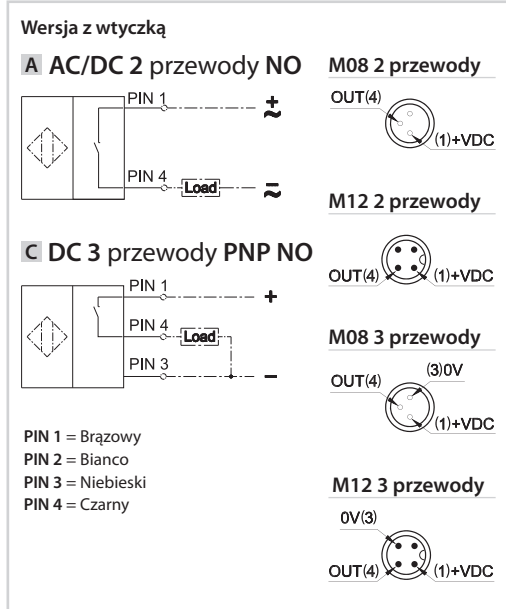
Wersja z wtyczką

A AC/DC 2 przewody NO

PIN 1
$\pm$
PIN 4
Load
$\approx$

C DC 3 przewody PNP NO

PIN 1
+
PIN 4
Load
PIN 3
–

PIN 1 = Brązowy
PIN 2 = Bianco
PIN 3 = Niebieski
PIN 4 = Czarny

M08 2 przewody
OUT(4)
(1)+VDC

M12 2 przewody
OUT(4)
(1)+VDC

M08 3 przewody
OUT(4)
(3)0V
(1)+VDC

M12 3 przewody
0V(3)
OUT(4)
(1)+VDC